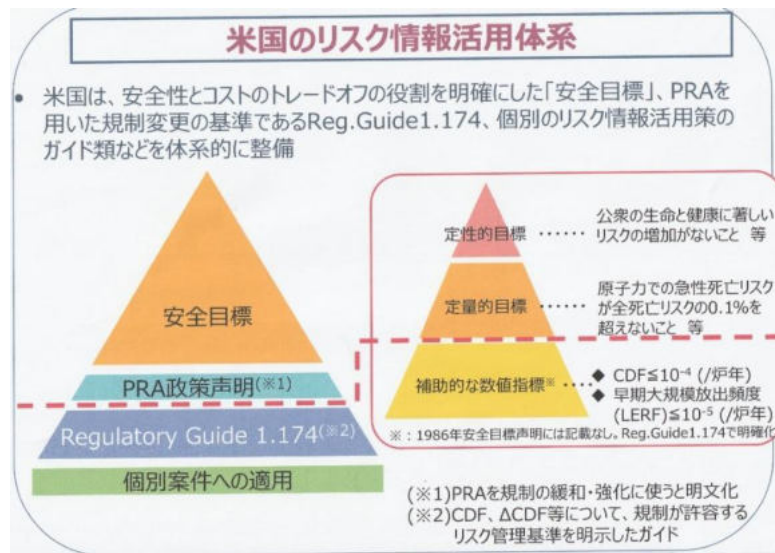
米国のリスク情報活用体系

• 米国は、安全性とコストのトレードオフの役割を明確にした「安全目標」、PRAを用いた規制変更の基準であるReg.Guide1.174、個別のリスク情報活用策のガイド類などを体系的に整備

安全目標

PRA政策声明(※1)

Regulatory Guide 1.174(※2)

個別案件への適用

定性的目標 ······ 公衆の生命と健康に著しいリスクの増加がないこと 等

定量的目標 ······ 原子力での急性死亡リスクが全死亡リスクの0.1%を超えないこと 等

補助的な数値指標※ ··· ◆ CDF≦$10^{-4}$ (/炉年) ◆ 早期大規模放出頻度(LERF)≦$10^{-5}$ (/炉年)

※:1986年安全目標声明には記載なし。Reg.Guide1.174で明確化

(※1)PRAを規制の緩和・強化に使うと明文化
(※2)CDF、ΔCDF等について、規制が許容するリスク管理基準を明示したガイド